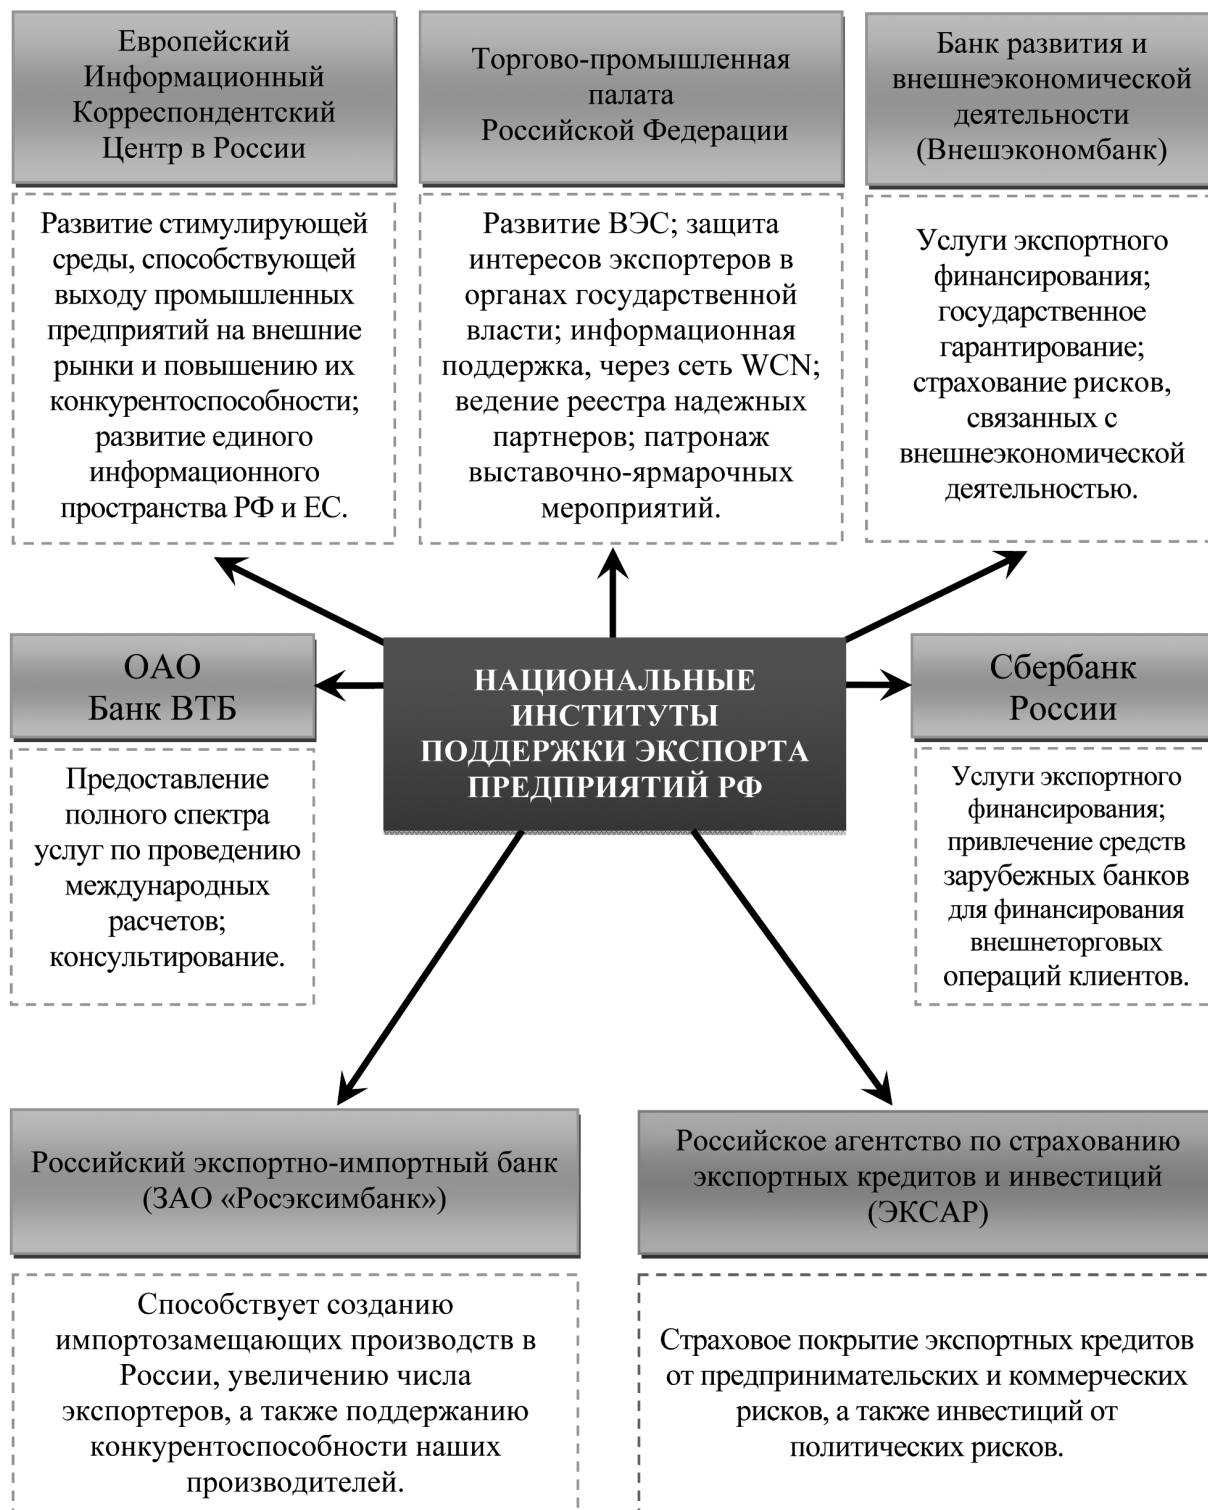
Европейский Информационный Корреспондентский Центр в России

Развитие стимулирующей среды, способствующей выходу промышленных предприятий на внешние рынки и повышению их конкурентоспособности; развитие единого информационного пространства РФ и ЕС.

Торгово-промышленная палата Российской Федерации

Развитие ВЭС; защита интересов экспортеров в органах государственной власти; информационная поддержка, через сеть WCN; ведение реестра надежных партнеров; патронаж выставочно-ярмарочных мероприятий.

Банк развития и внешнеэкономической деятельности (Внешэкономбанк)

Услуги экспортного финансирования; государственное гарантирование; страхование рисков, связанных с внешнеэкономической деятельностью.

ОАО Банк ВТБ

Предоставление полного спектра услуг по проведению международных расчетов; консультирование.

НАЦИОНАЛЬНЫЕ ИНСТИТУТЫ ПОДДЕРЖКИ ЭКСПОРТА ПРЕДПРИЯТИЙ РФ

Сбербанк России

Услуги экспортного финансирования; привлечение средств зарубежных банков для финансирования внешнеторговых операций клиентов.

Российский экспортно-импортный банк (ЗАО «Росэксимбанк»)

Способствует созданию импортозамещающих производств в России, увеличению числа экспортеров, а также поддержанию конкурентоспособности наших производителей.

Российское агентство по страхованию экспортных кредитов и инвестиций (ЭКСАР)

Страховое покрытие экспортных кредитов от предпринимательских и коммерческих рисков, а также инвестиций от политических рисков.